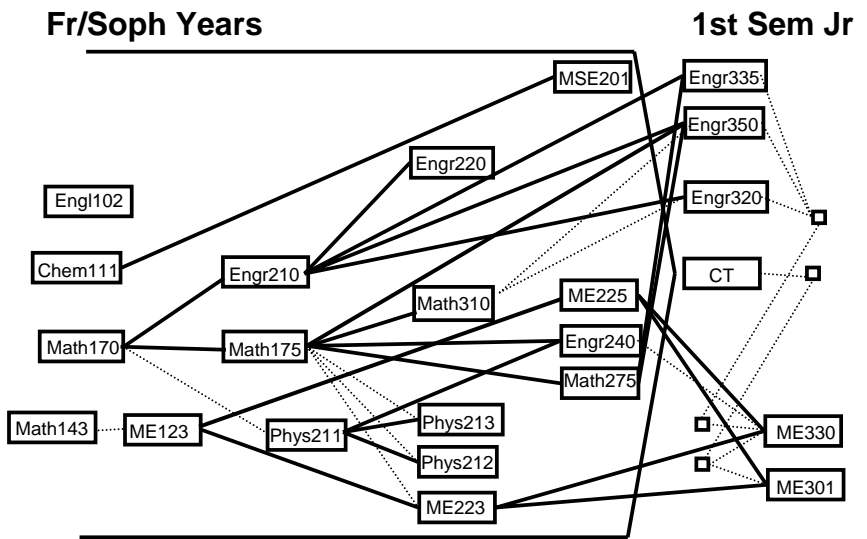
Fr/Soph Years

1st Sem Jr

MSE201

Engr335

Engr350

Engr220

Engl102

Engr320

Chem111

Engr210

CT

Math310

ME225

Math170

Math175

Engr240

Math275

Math143

ME123

Phys211

Phys213

ME330

Phys212

ME301

ME223